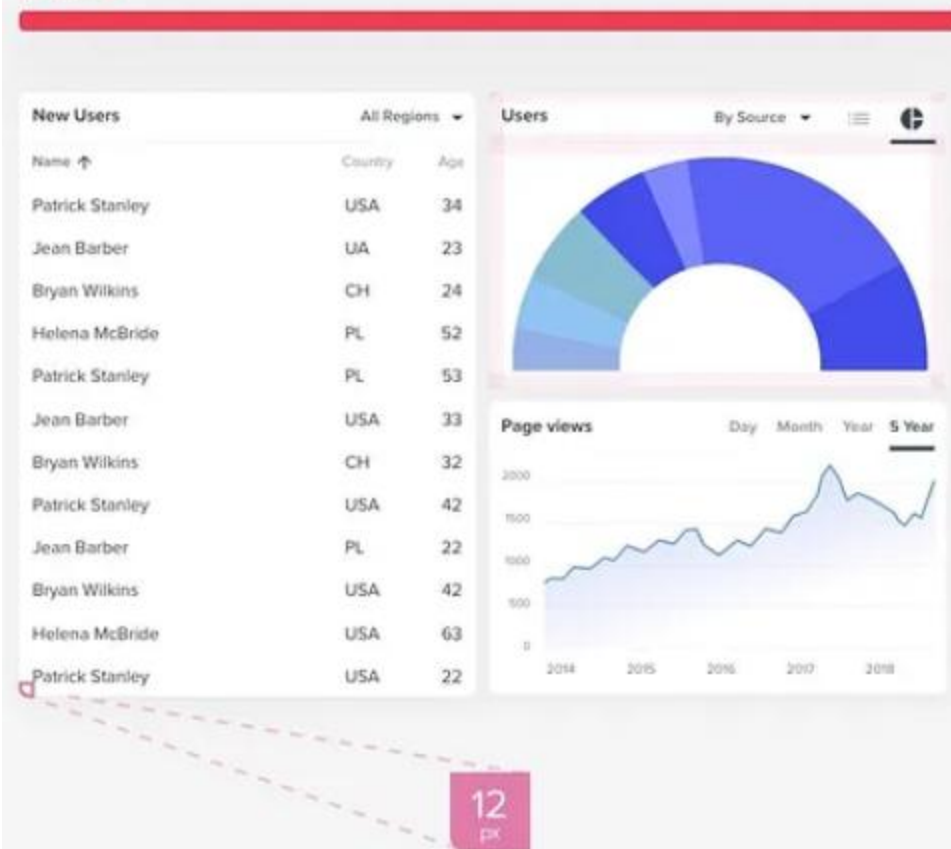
New Users

All Regions

| Name ↑ | Country | Age |
|---|---|---|
| Patrick Stanley | USA | 34 |
| Jean Barber | UA | 23 |
| Bryan Wilkins | CH | 24 |
| Helena McBride | PL | 52 |
| Patrick Stanley | PL | 53 |
| Jean Barber | USA | 33 |
| Bryan Wilkins | CH | 32 |
| Patrick Stanley | USA | 42 |
| Jean Barber | PL | 22 |
| Bryan Wilkins | USA | 42 |
| Helena McBride | USA | 63 |
| Patrick Stanley | USA | 22 |

Users

By Source

Page views

Day Month Year 5 Year

2000
1500
1000
500
0

2014 2015 2016 2017 2018

12
px